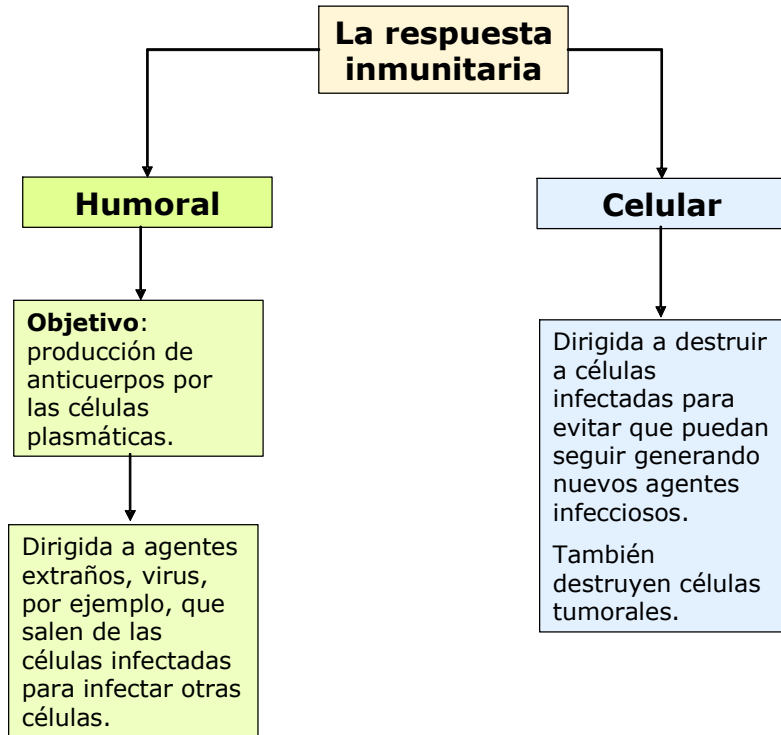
La respuesta inmunitaria

Humoral

Objetivo: producción de anticuerpos por las células plasmáticas.

Dirigida a agentes extraños, virus, por ejemplo, que salen de las células infectadas para infectar otras células.

Celular

Dirigida a destruir a células infectadas para evitar que puedan seguir generando nuevos agentes infecciosos.

También destruyen células tumorales.